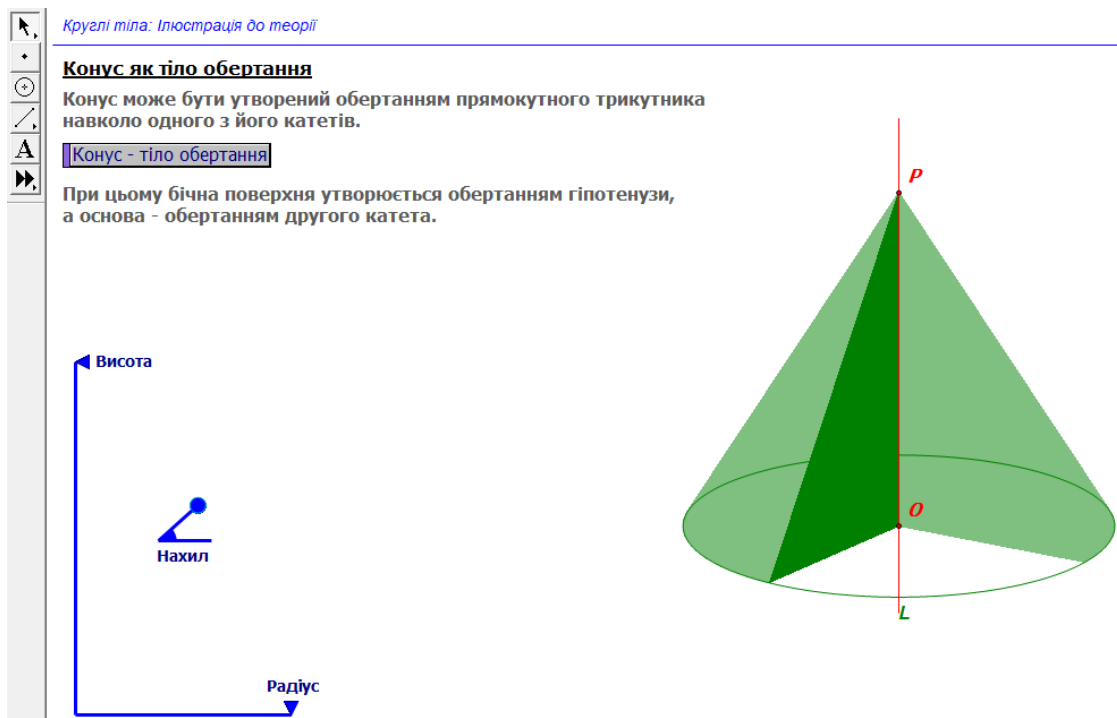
Круглі тіла: Ілюстрація до теорії

Конус як тіло обертання

Конус може бути утворений обертанням прямокутного трикутника навколо одного з його катетів.

Конус - тіло обертання

При цьому бічна поверхня утворюється обертанням гіпотенузи, а основа - обертанням другого катета.

Висота

Нахил

Радіус

P

O

L